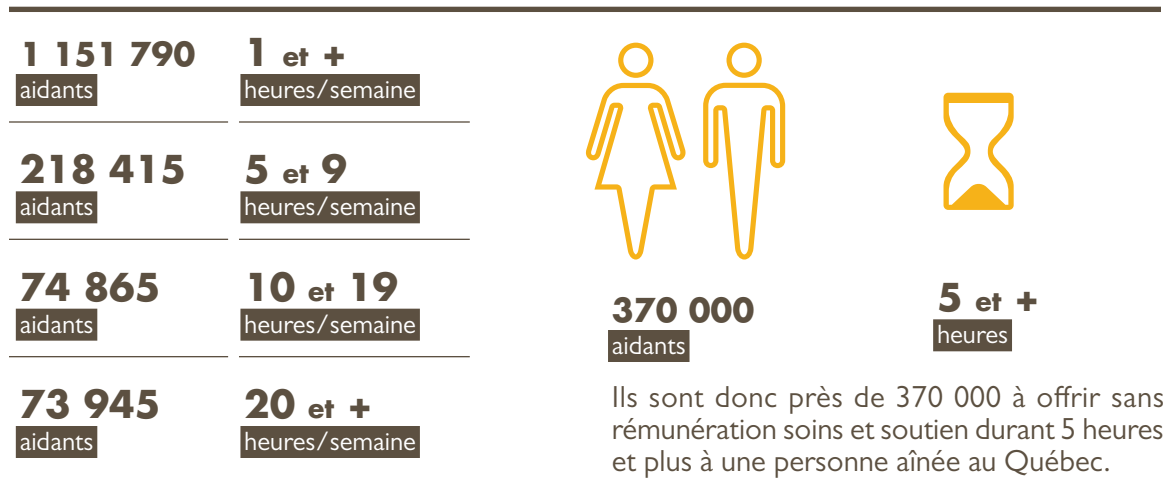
1 151 790
aidants

1 et +
heures/semaine

218 415
aidants

5 et 9
heures/semaine

74 865
aidants

10 et 19
heures/semaine

73 945
aidants

20 et +
heures/semaine

370 000
aidants

5 et +
heures

Ils sont donc près de 370 000 à offrir sans rémunération soins et soutien durant 5 heures et plus à une personne aînée au Québec.